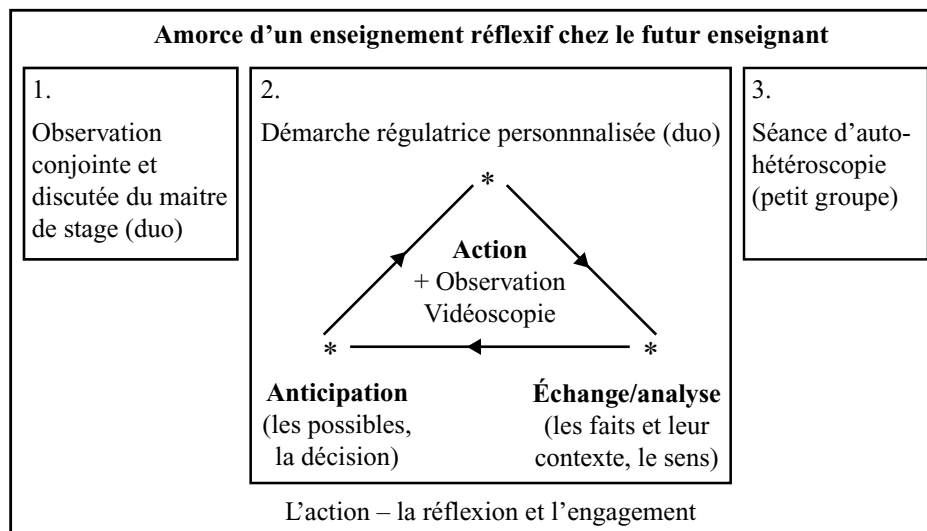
Amorce d'un enseignement réflexif chez le futur enseignant

1.

Observation conjointe et discutée du maitre de stage (duo)

2.

Démarche régulatrice personnalisée (duo)

*

Action
+ Observation
Vidéoscopie

*

*

Anticipation
(les possibles, la décision)

Échange/analyse
(les faits et leur contexte, le sens)

3.

Séance d'autohétéroscopie (petit groupe)

L'action – la réflexion et l'engagement